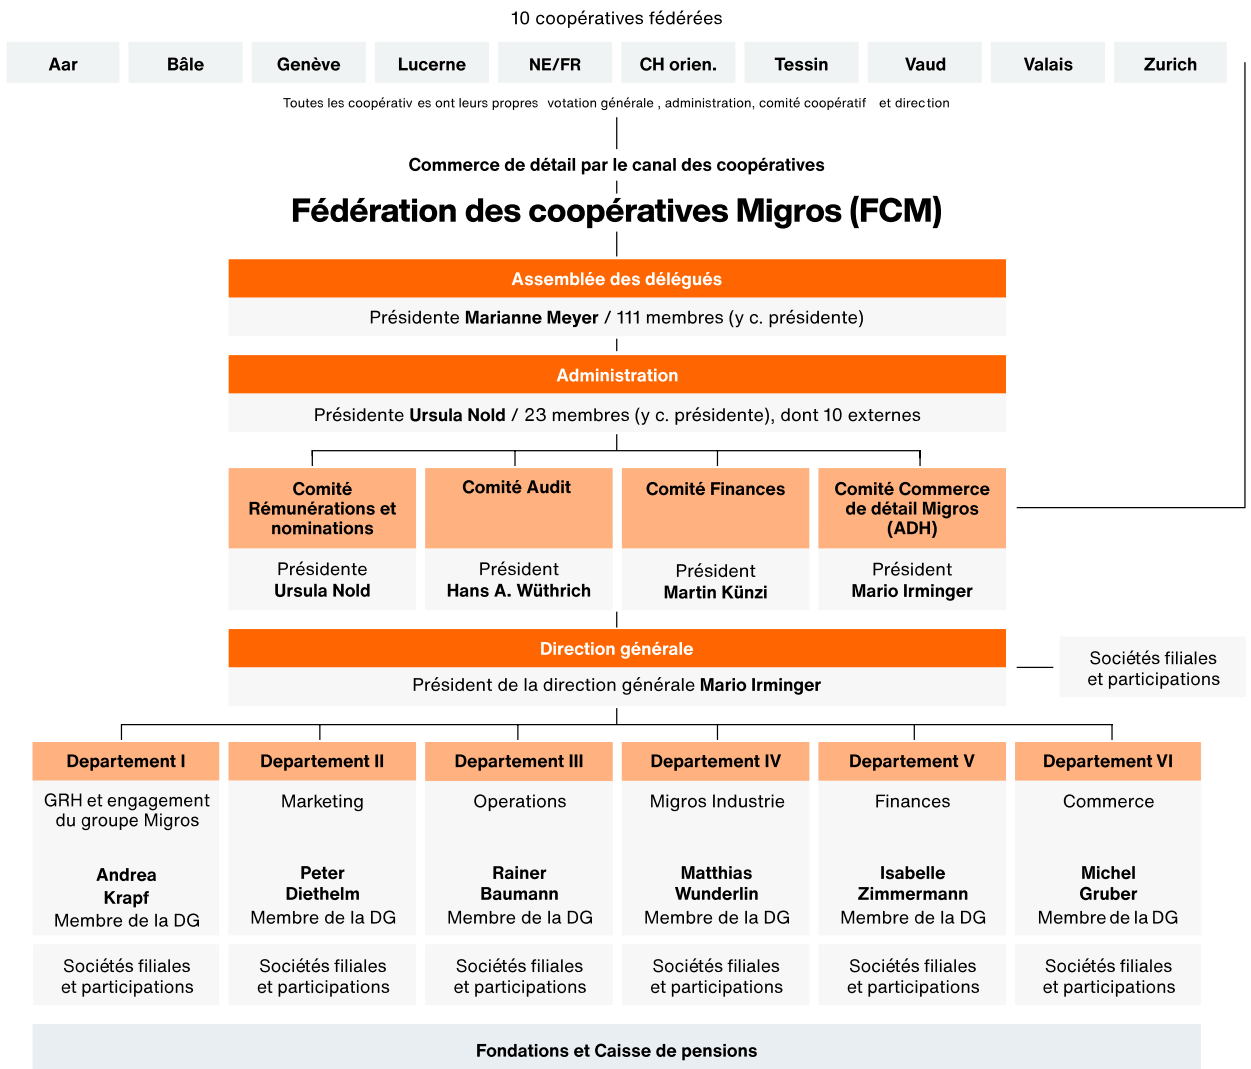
10 coopératives fédérées

Aar
Bâle
Genève
Lucerne
NE/FR
CH orien.
Tessin
Vaud
Valais
Zurich

Toutes les coopérativ es ont leurs propres votation générale , administration, comité coopératif et direc tion

Commerce de détail par le canal des coopératives

Fédération des coopératives Migros (FCM)

Assemblée des délégués

Présidente Marianne Meyer / 111 membres (y c. présidente)

Administration

Présidente Ursula Nold / 23 membres (y c. présidente), dont 10 externes

Comité Rémunérations et nominations
Présidente
Ursula Nold

Comité Audit
Président
Hans A. Wüthrich

Comité Finances
Président
Martin Künzi

Comité Commerce de détail Migros (ADH)
Président
Mario Irminger

Direction générale

Président de la direction générale Mario Irminger

Sociétés filiales et participations

Departement I
GRH et engagement du groupe Migros
Andrea Krapf
Membre de la DG
Sociétés filiales et participations

Departement II
Marketing
Peter Diethelm
Membre de la DG
Sociétés filiales et participations

Departement III
Operations
Rainer Baumann
Membre de la DG
Sociétés filiales et participations

Departement IV
Migros Industrie
Matthias Wunderlin
Membre de la DG
Sociétés filiales et participations

Departement V
Finances
Isabelle Zimmermann
Membre de la DG
Sociétés filiales et participations

Departement VI
Commerce
Michel Gruber
Membre de la DG
Sociétés filiales et participations

Fondations et Caisse de pensions